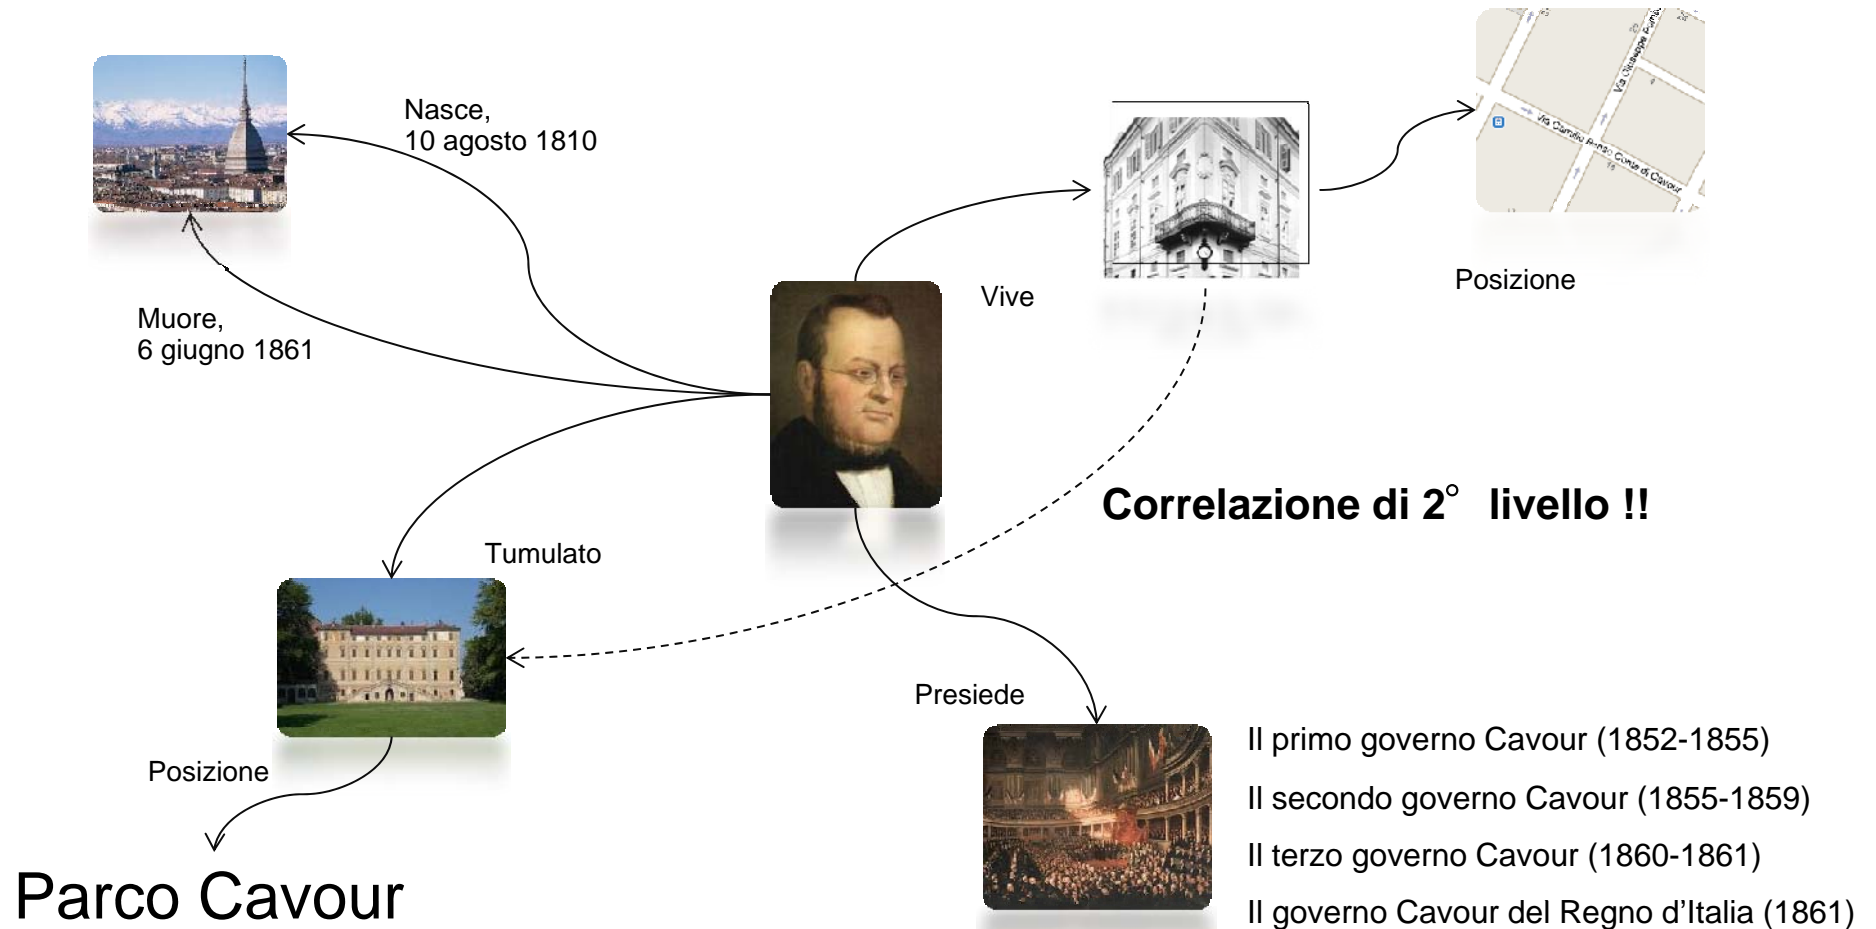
Nasce,
10 agosto 1810

Muore,
6 giugno 1861

Vive

Via Giuseppe Pomba

Via Camillo Benso Conte di Cavour

Posizione

Correlazione di 2° livello !!

Tumulato

Posizione

Parco Cavour

Presiede

Il primo governo Cavour (1852-1855)

Il secondo governo Cavour (1855-1859)

Il terzo governo Cavour (1860-1861)

Il governo Cavour del Regno d’Italia (1861)